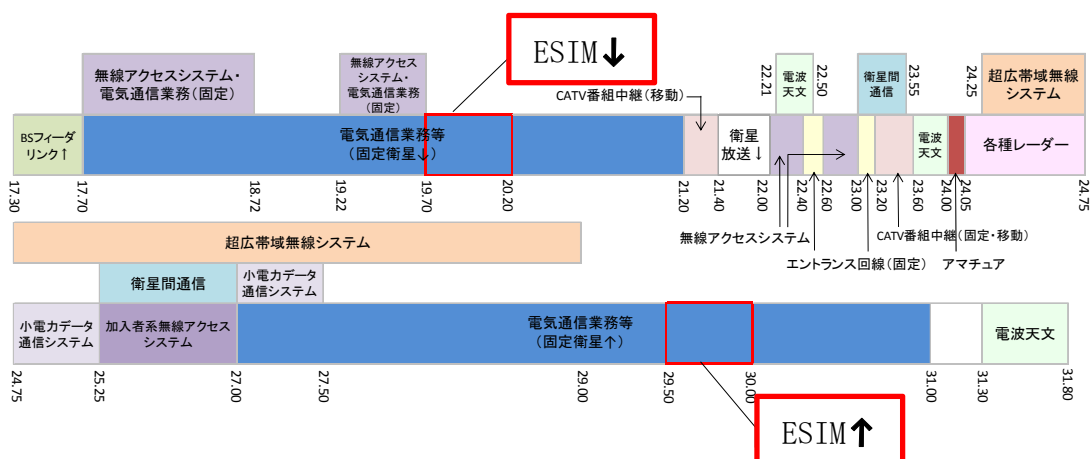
ESIM↓

無線アクセスシステム・電気通信業務（固定）

無線アクセスシステム・電気通信業務（固定）

CATV番組中継（移動）

電波天文

衛星間通信

超広帯域無線システム

22.21
22.50
23.55
24.25

BSフィーダリンク↑

電気通信業務等（固定衛星↓）

衛星放送↓

電波天文

各種レーダー

17.30
17.70
18.72
19.22
19.70
20.20
21.20
21.40
22.00
22.40
22.60
23.00
23.20
23.60
24.00
24.05
24.75

無線アクセスシステム

エントランス回線（固定）

CATV番組中継（固定・移動）

アマチュア

超広帯域無線システム

衛星間通信

小電力データ通信システム

小電力データ通信システム

加入者系無線アクセスシステム

電気通信業務等（固定衛星↑）

電波天文

24.75
25.25
27.00
27.50
29.00
29.50
30.00
31.00
31.30
31.80

ESIM↑